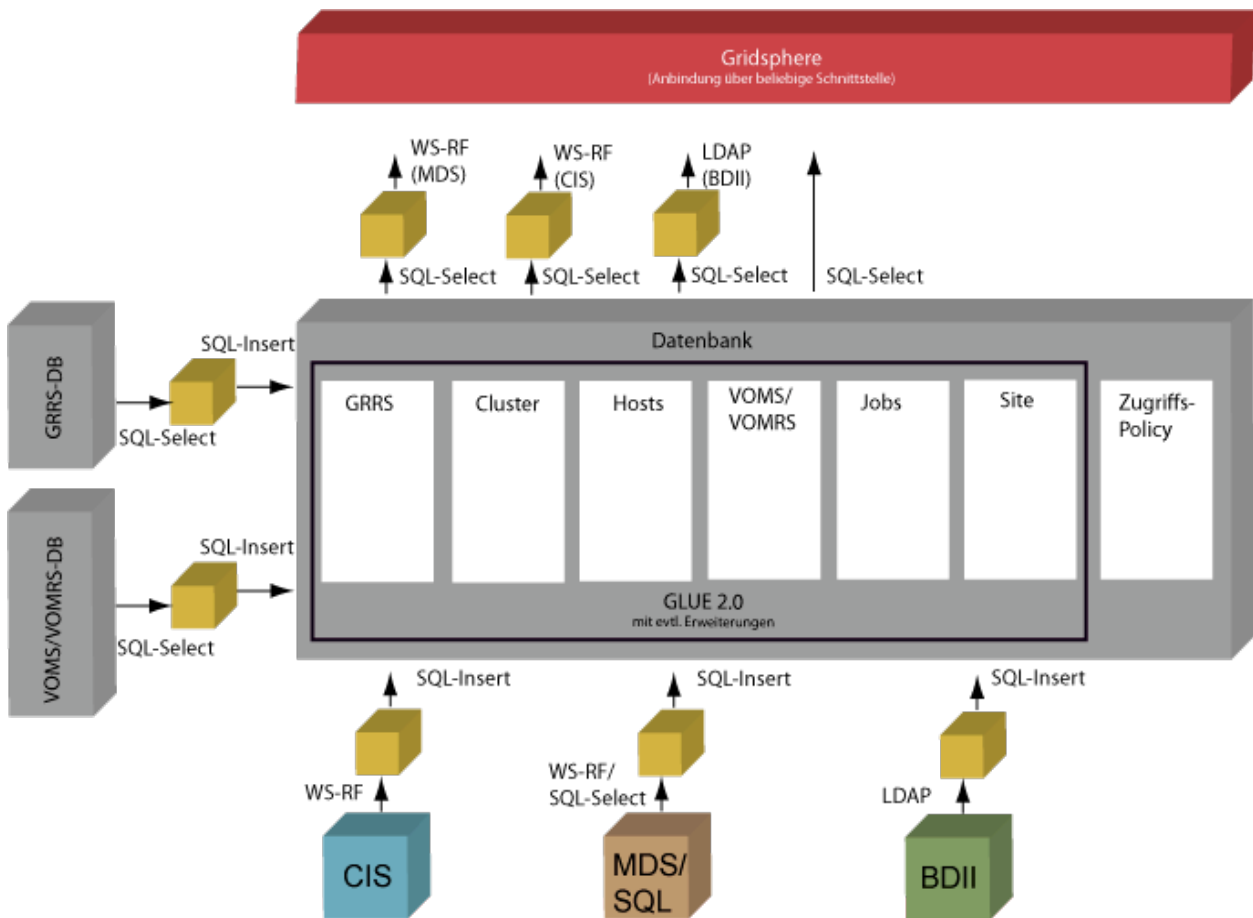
Gridsphere
(Anbindung über beliebige Schnittstelle)

WS-RF
(MDS)

WS-RF
(CIS)

LDAP
(BDII)

SQL-Select

SQL-Select

SQL-Select

SQL-Select

GRRS-DB

SQL-Insert

SQL-Select

Datenbank

GRRS

Cluster

Hosts

VOMS/
VOMRS

Jobs

Site

Zugriffs-
Policy

GLUE 2.0
mit evtl. Erweiterungen

VOMS/VOMRS-DB

SQL-Insert

SQL-Select

SQL-Insert

SQL-Insert

SQL-Insert

WS-RF

WS-RF/
SQL-Select

LDAP

CIS

MDS/
SQL

BDII